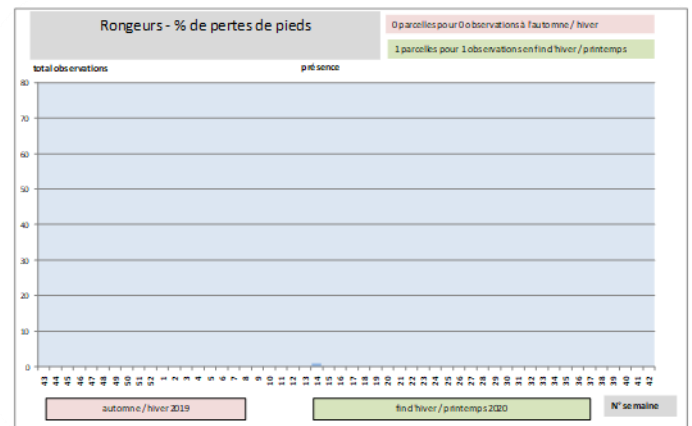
Rongeurs - % de pertes de pieds

0 parcelles pour 0 observations à l'automne / hiver

1 parcelles pour 1 observations en fin d'hiver / printemps

total observations

présence

80
70
60
50
40
30
20
10
0

43 44 45 46 47 48 49 50 51 52 1 2 3 4 5 6 7 8 9 10 11 12 13 14 15 16 17 18 19 20 21 22 23 24 25 26 27 28 29 30 31 32 33 34 35 36 37 38 39 40 41 42

automne / hiver 2019

fin d'hiver / printemps 2020

N° semaine